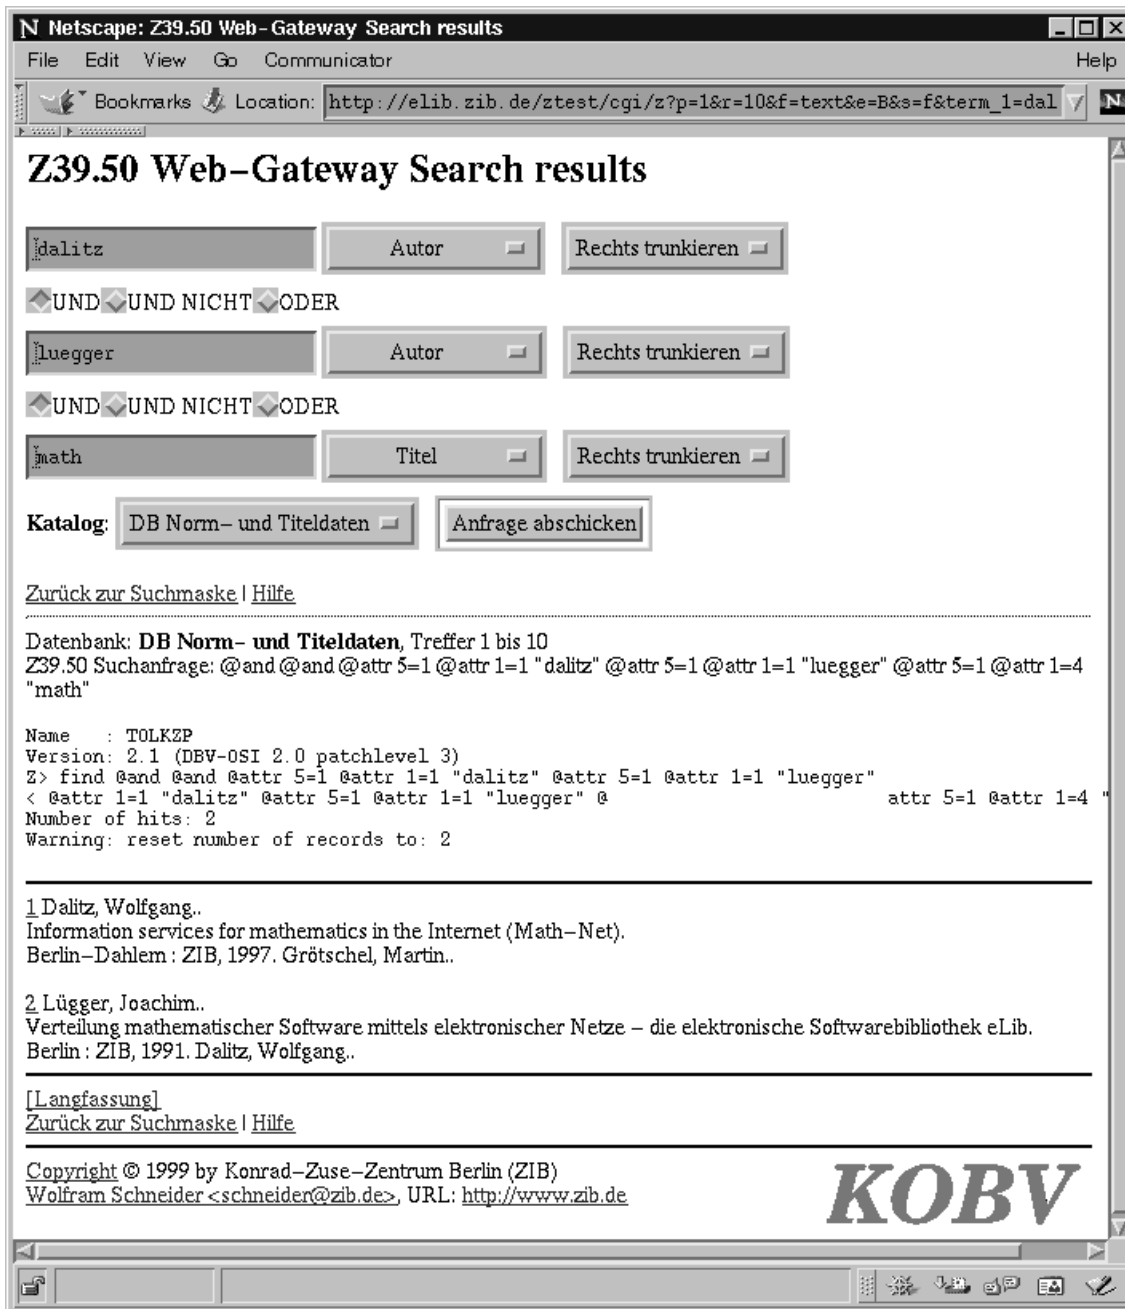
N Netscape: Z39.50 Web-Gateway Search results

File Edit View Go Communicator Help

Bookmarks Location: http://elib.zib.de/ztest/cgi/z?p=1&r=10&f=text&e=B&s=f&term_1=dal

# Z39.50 Web-Gateway Search results

dalitz Autor Rechts trunkieren

UND UND NICHT ODER

luegger Autor Rechts trunkieren

UND UND NICHT ODER

math Titel Rechts trunkieren

**Katalog**: DB Norm- und Titeldaten Anfrage abschicken

Zurück zur Suchmaske | Hilfe

Datenbank: **DB Norm- und Titeldaten**, Treffer 1 bis 10
Z39.50 Suchanfrage: @and @and @attr 5=1 @attr 1=1 "dalitz" @attr 5=1 @attr 1=1 "luegger" @attr 5=1 @attr 1=4 "math"

Name : TOLKZP
Version: 2.1 (DBV-OSI 2.0 patchlevel 3)
Z> find @and @and @attr 5=1 @attr 1=1 "dalitz" @attr 5=1 @attr 1=1 "luegger"
< @attr 1=1 "dalitz" @attr 5=1 @attr 1=1 "luegger" @ attr 5=1 @attr 1=4 "
Number of hits: 2
Warning: reset number of records to: 2

1 Dalitz, Wolfgang..
Information services for mathematics in the Internet (Math-Net).
Berlin-Dahlem : ZIB, 1997. Grötschel, Martin..

2 Lügger, Joachim..
Verteilung mathematischer Software mittels elektronischer Netze – die elektronische Softwarebibliothek eLib.
Berlin : ZIB, 1991. Dalitz, Wolfgang..

[Langfassung]
Zurück zur Suchmaske | Hilfe

Copyright © 1999 by Konrad-Zuse-Zentrum Berlin (ZIB)
Wolfram Schneider <schneider@zib.de>, URL: http://www.zib.de

KOBV